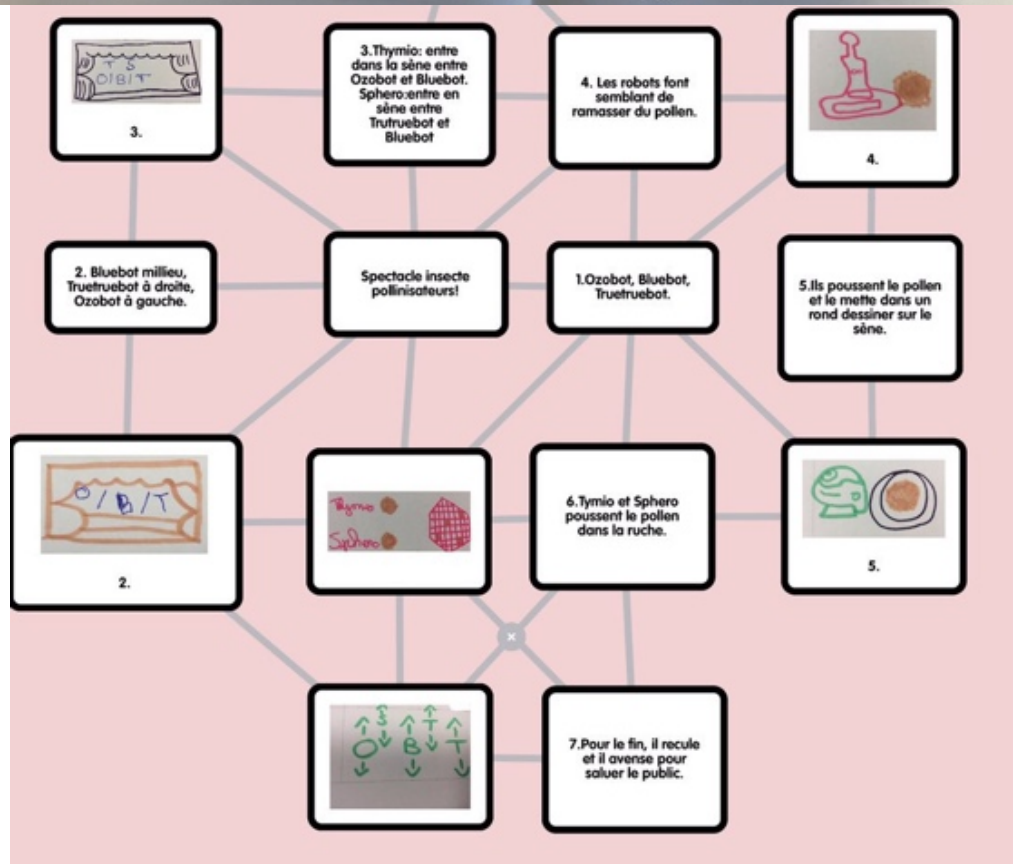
T S
O/B/T

3.

3.Thymio: entre dans la sène entre Ozobot et Bluebot. Sphero:entre en sène entre Trutruebot et Bluebot

4. Les robots font semblant de ramasser du pollen.

4.

2. Bluebot millieu, Truetruebot à droite, Ozobot à gauche.

Spectacle insecte pollinisateurs!

1.Ozobot, Bluebot, Truetruebot.

5.Ils poussent le pollen et le mette dans un rond dessiner sur le sène.

O/B/T

2.

Thymio
Sphero

6.Tymio et Sphero poussent le pollen dans la ruche.

5.

S T
O B T

7.Pour le fin, il recule et il avense pour saluer le public.